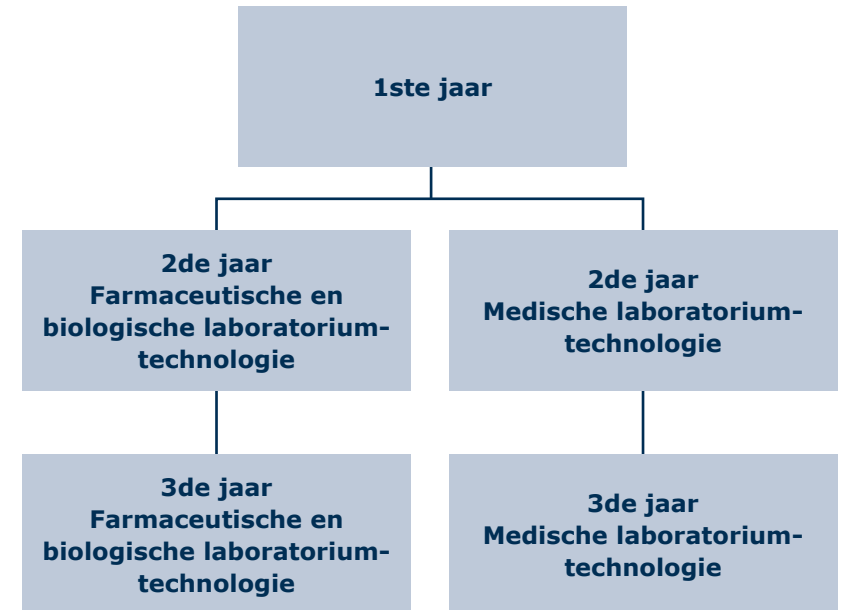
1ste jaar

2de jaar
Farmaceutische en biologische laboratorium-technologie

2de jaar
Medische laboratorium-technologie

3de jaar
Farmaceutische en biologische laboratorium-technologie

3de jaar
Medische laboratorium-technologie